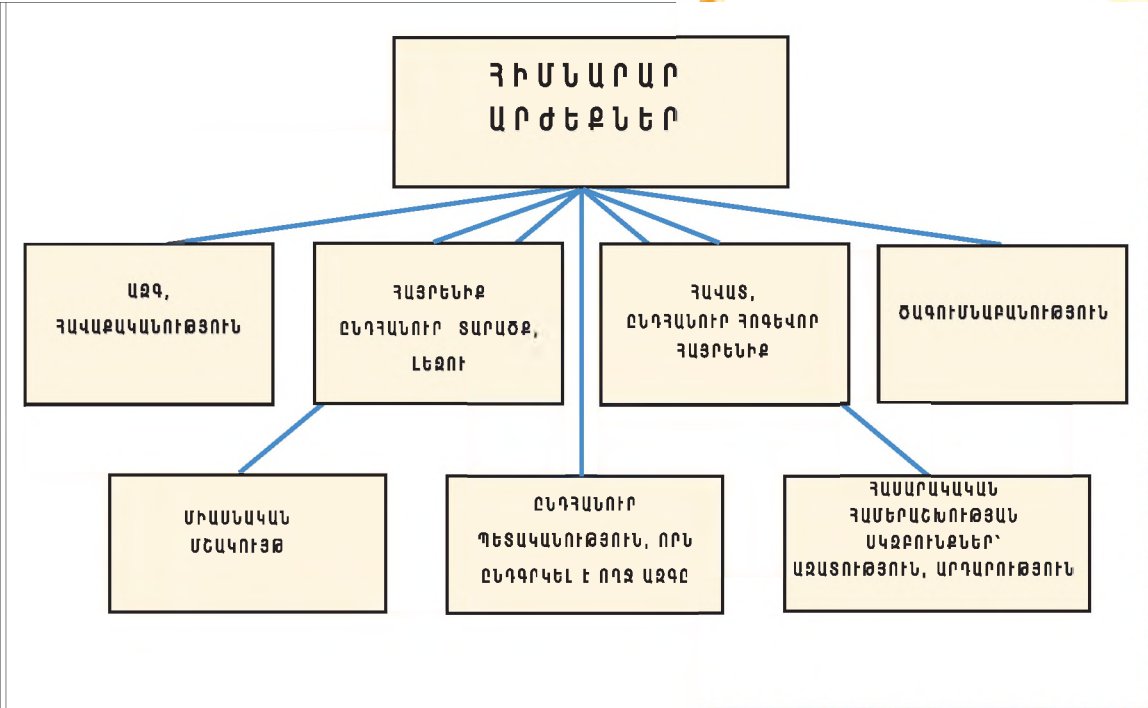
ՀԻՄՆԱՐԱՐ ԱՐԺԵՔՆԵՐ

ԱԶԳ, ՀԱՎԱՔԱԿԱՆՈՒԹՅՈՒՆ

ՀԱՅՐԵՆԻՔ ԸՆԴՀԱՆՈՒՐ ՏԱՐԱԾՔ, ԼԵԶՈՒ

ՀԱՎԱՏ, ԸՆԴՀԱՆՈՒՐ ՀՈԳԵՎՈՐ ՀԱՅՐԵՆԻՔ

ԾԱԳՈՒՄՆԱԲԱՆՈՒԹՅՈՒՆ

ՄԻԱՍՆԱԿԱՆ ՄՇԱԿՈՒՅԹ

ԸՆԴՀԱՆՈՒՐ ՊԵՏԱԿԱՆՈՒԹՅՈՒՆ, ՈՐՆ ԸՆԴԳՐԿԵԼ Է ՈՂՋ ԱԶԳԸ

ՀԱՄԱՐԱԿԱԿԱՆ ՀԱՄԵՐԱՇԽՈՒԹՅԱՆ ՍԿԶԲՈՒՆՔՆԵՐ՝ ԱԶԱՏՈՒԹՅՈՒՆ, ԱՐԴԱՐՈՒԹՅՈՒՆ